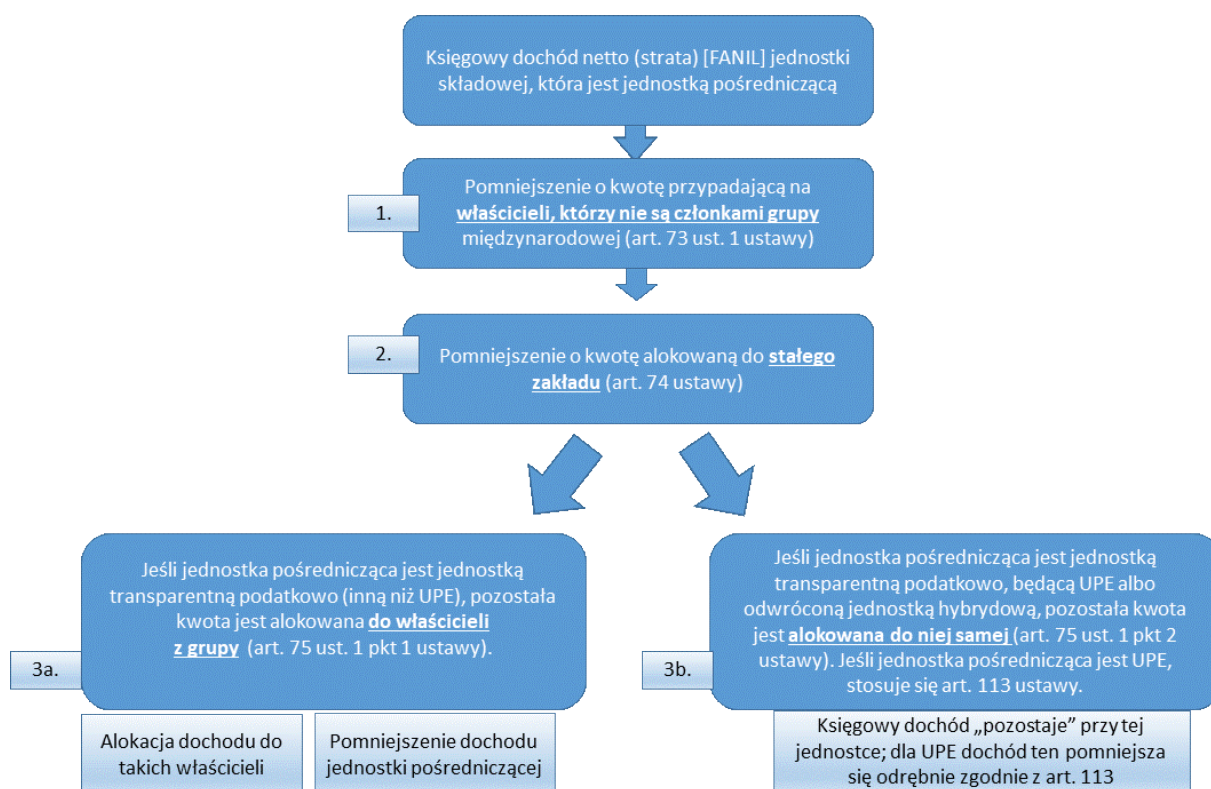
Księgowy dochód netto (strata) [FANIL] jednostki składowej, która jest jednostką pośredniczącą

1.

Pomniejszenie o kwotę przypadającą na **właścicieli, którzy nie są członkami grupy** międzynarodowej (art. 73 ust. 1 ustawy)

2.

Pomniejszenie o kwotę alokowaną do **stałego zakładu** (art. 74 ustawy)

3a.

Jeśli jednostka pośrednicząca jest jednostką transparentną podatkowo (inną niż UPE), pozostała kwota jest alokowana **do właścicieli z grupy** (art. 75 ust. 1 pkt 1 ustawy).

Alokacja dochodu do takich właścicieli

Pomniejszenie dochodu jednostki pośredniczącej

3b.

Jeśli jednostka pośrednicząca jest jednostką transparentną podatkowo, będącą UPE albo odwróconą jednostką hybrydową, pozostała kwota jest **alokowana do niej samej** (art. 75 ust. 1 pkt 2 ustawy). Jeśli jednostka pośrednicząca jest UPE, stosuje się art. 113 ustawy.

Księgowy dochód „pozostaje” przy tej jednostce; dla UPE dochód ten pomniejsza się odrębnie zgodnie z art. 113